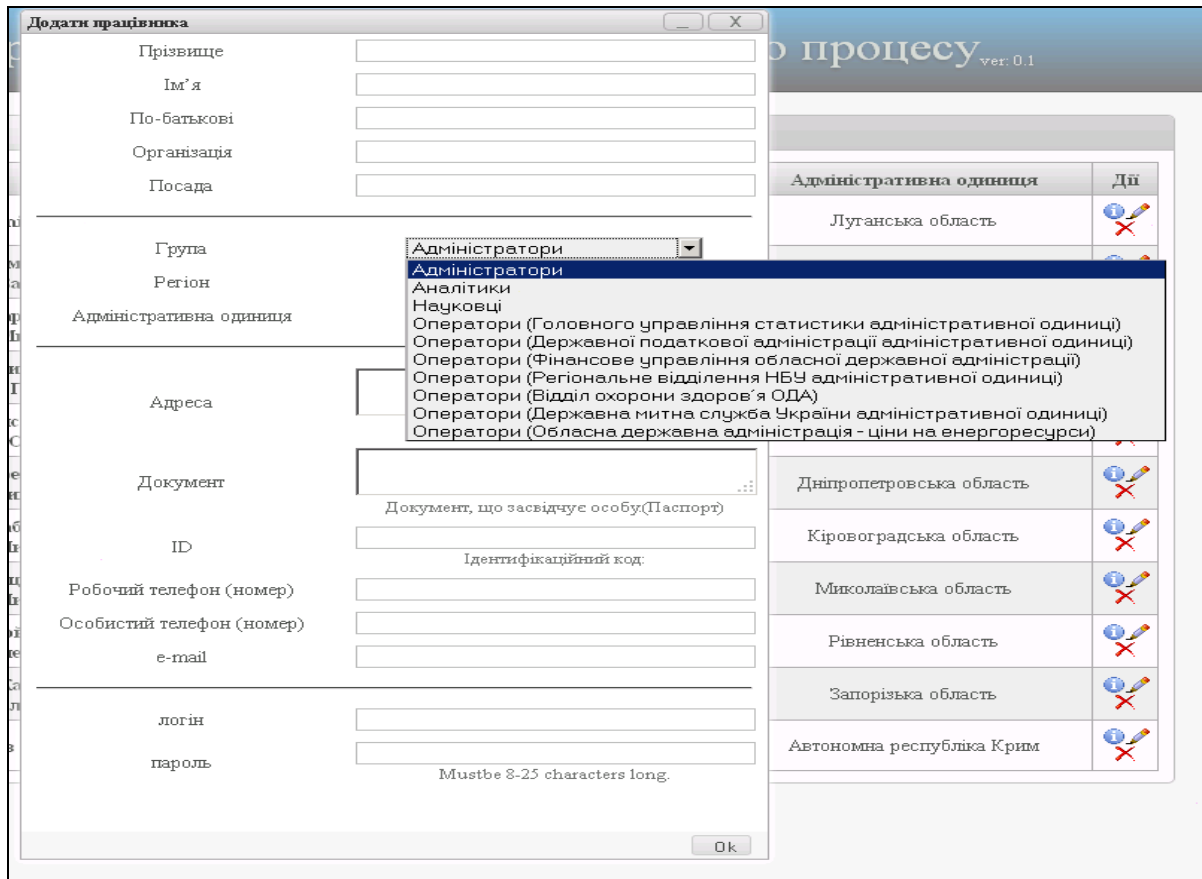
Додати працівника

Прізвище
Ім'я
По-батькові
Організація
Посада

Група
Адміністратори
Регіон
Адміністративна одиниця

Адміністратори
Аналітики
Науковці
Оператори (Головного управління статистики адміністративної одиниці)
Оператори (Державної податкової адміністрації адміністративної одиниці)
Оператори (Фінансове управління обласної державної адміністрації)
Оператори (Регіональне відділення НБУ адміністративної одиниці)
Оператори (Відділ охорони здоров'я ОДА)
Оператори (Державна митна служба України адміністративної одиниці)
Оператори (Обласна державна адміністрація - ціни на енергоресурси)

Адреса

Документ
Документ, що засвідчує особу.(Паспорт)

ID
Ідентифікаційний код:

Робочий телефон (номер)
Особистий телефон (номер)
e-mail

логін
пароль
Mustbe 8-25 characters long.

Ok

о процесу ver. 0.1

| Адміністративна одиниця | Дії |
|---|---|
| Луганська область | |
| Дніпропетровська область | |
| Кіровоградська область | |
| Миколаївська область | |
| Рівненська область | |
| Запорізька область | |
| Автономна республіка Крим | |